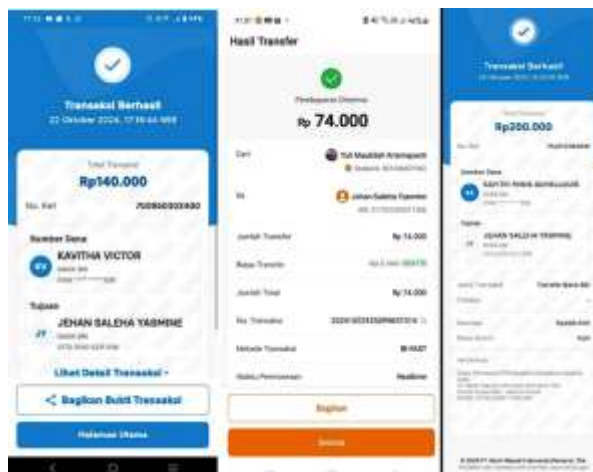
Transaksi Berhasil
22 Oktober 2024, 17:16:44 WIB

Total Transaksi
Rp140.000

No. Ref 750860003480

Sumber Dana
KV KAVITHA VICTOR

Tujuan
JT JEHAN SALEHA YASMINE

Lihat Detail Transaksi

Bagikan Bukti Transaksi

Halaman Utama

Hasil Transfer

Pembayaran Diterima
Rp 74.000

Dari
Yuli Maulidah Kriamaputri

Ke
Jehan Saleha Yasmine

Jumlah Transfer Rp 74.000
Biaya Transfer
Jumlah Total Rp 74.000
No. Transaksi
Metode Transaksi BI-FAST
Status Pemrosesan Berhasil

Bagikan

Selesai

Transaksi Berhasil

Total Transaksi
Rp200.000

No. Ref

Sumber Dana
KAVITHA RANIA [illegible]

Tujuan
JT JEHAN SALEHA YASMINE

Jenis Transaksi Transfer Bank BRI
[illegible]
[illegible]
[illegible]
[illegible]